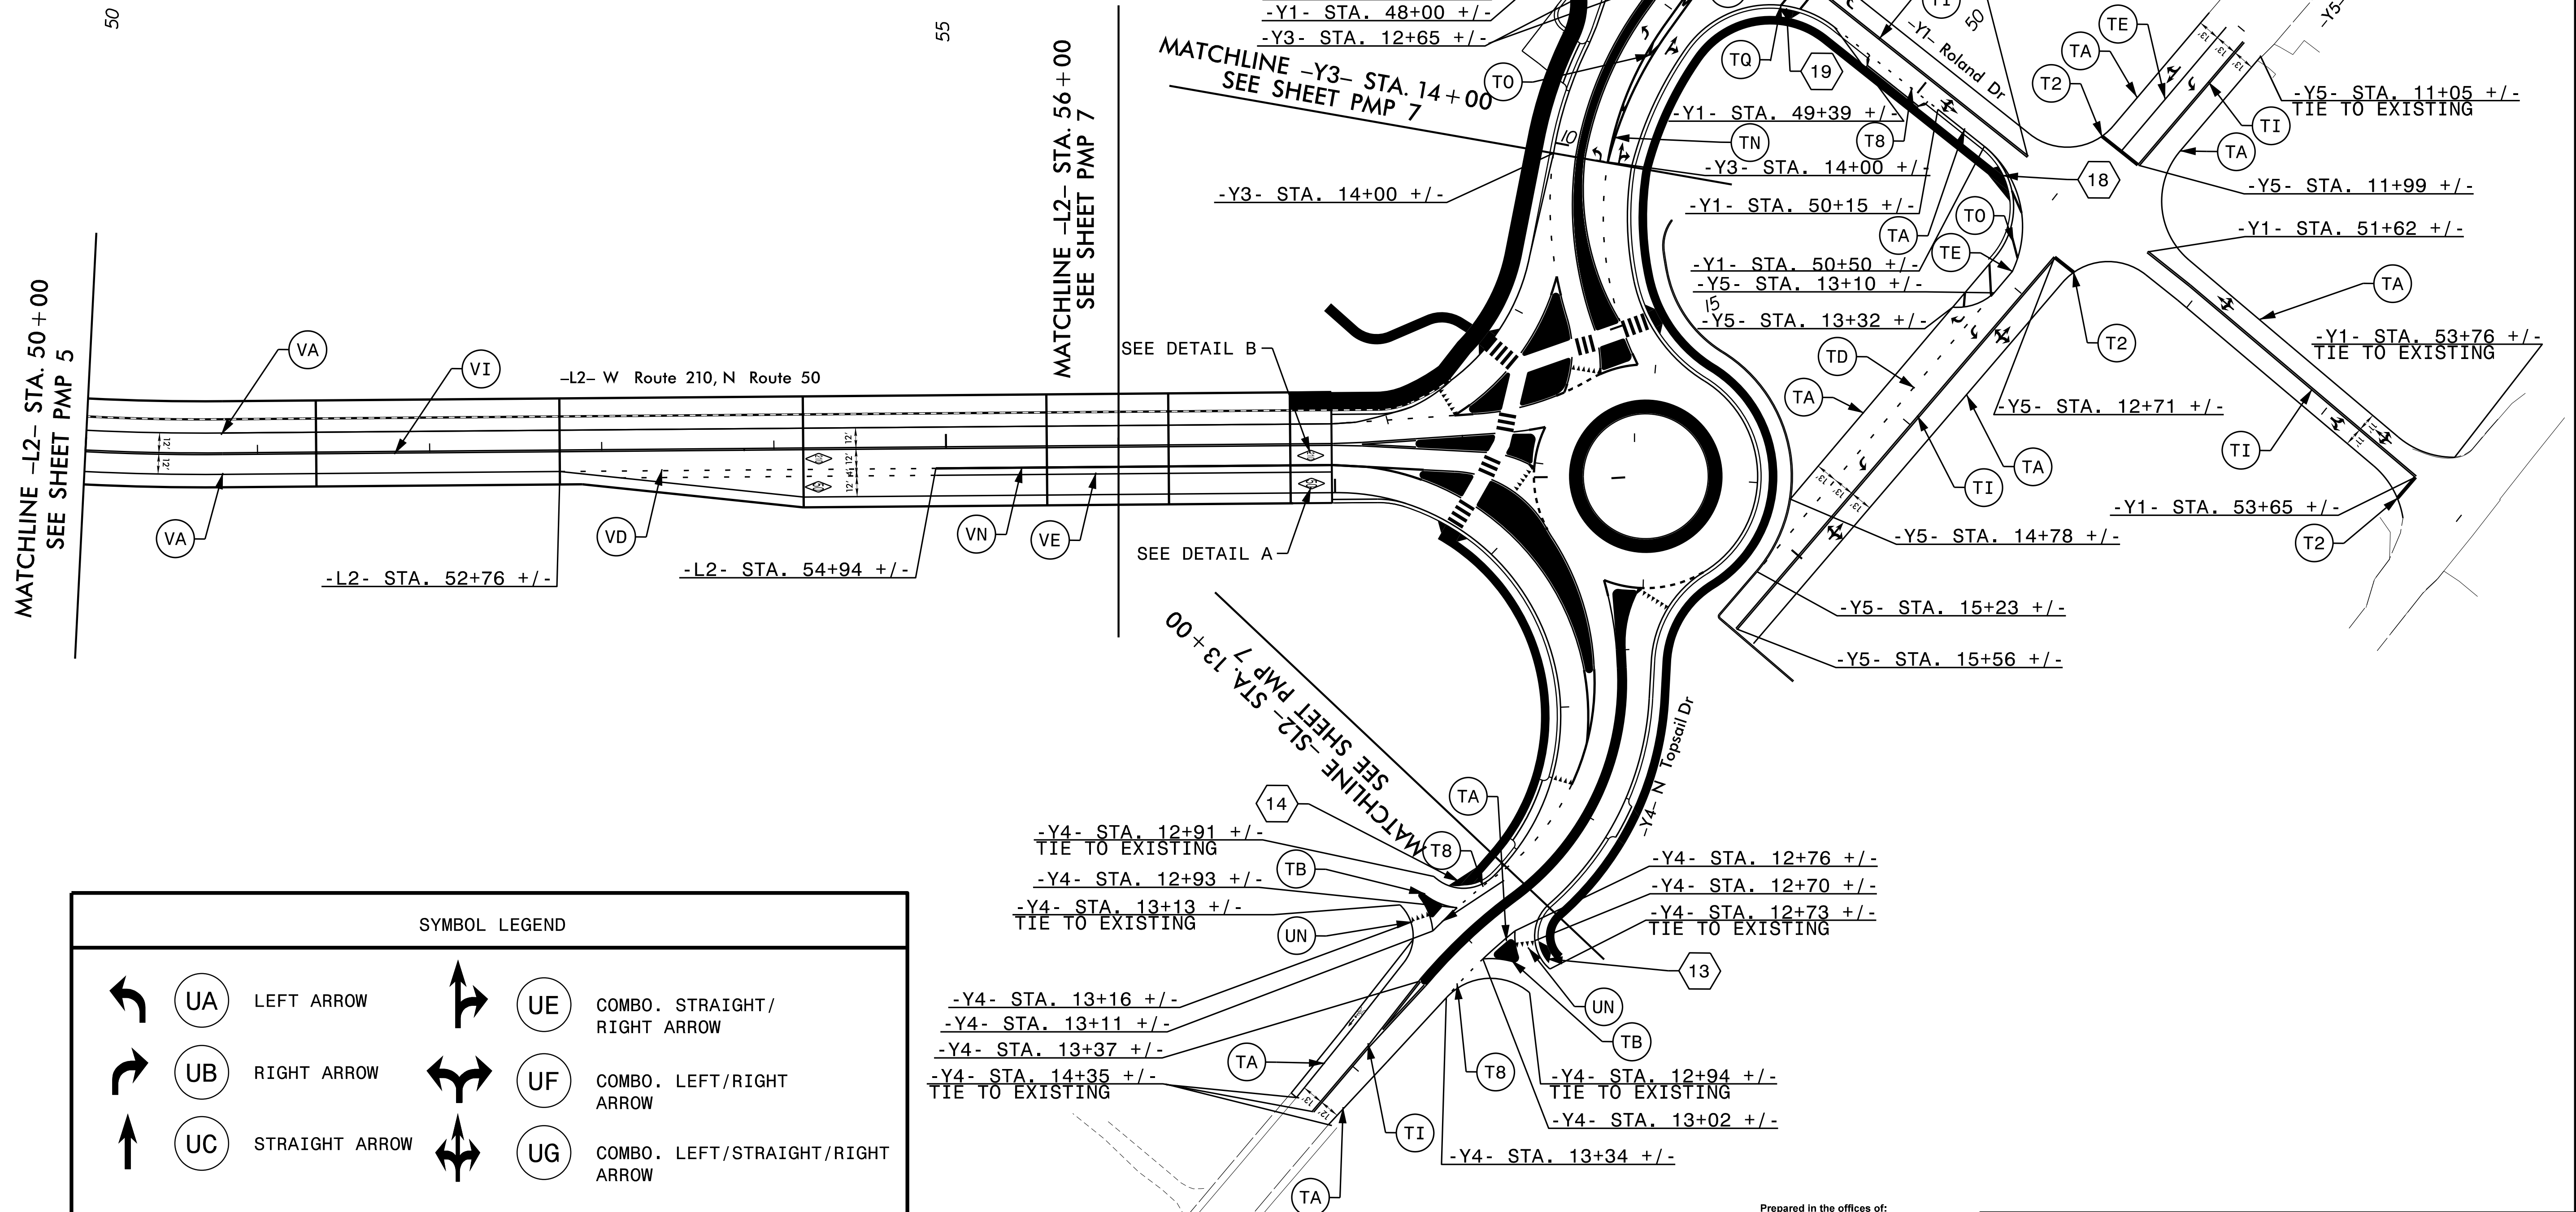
50

55

-Y1- STA. 48+00 +/-
-Y3- STA. 12+65 +/-

MATCHLINE -Y3- STA. 14+00
SEE SHEET PMP 7

TO

TQ

19

TI

50

-Y1- Roland Dr

TE

TA

T2

-Y5-

-Y5- STA. 11+05 +/-
TIE TO EXISTING

TI

TA

-Y1- STA. 49+39 +/-

TN

T8

-Y3- STA. 14+00 +/-

18

-Y5- STA. 11+99 +/-

-Y3- STA. 14+00 +/-

-Y1- STA. 50+15 +/-

TO

TA

TE

-Y1- STA. 51+62 +/-

-Y1- STA. 50+50 +/-
-Y5- STA. 13+10 +/-
15
-Y5- STA. 13+32 +/-

TA

T2

-Y1- STA. 53+76 +/-
TIE TO EXISTING

TD

TA

-Y5- STA. 12+71 +/-

TI

TA

TI

-Y1- STA. 53+65 +/-

T2

-Y5- STA. 14+78 +/-

-Y5- STA. 15+23 +/-

-Y5- STA. 15+56 +/-

MATCHLINE -L2- STA. 50+00
SEE SHEET PMP 5

MATCHLINE -L2- STA. 56+00
SEE SHEET PMP 7

SEE DETAIL B

VA

VI

-L2- W Route 210, N Route 50

VA

VD

VN

VE

SEE DETAIL A

-L2- STA. 52+76 +/-

-L2- STA. 54+94 +/-

MATCHLINE -SL2- STA. 13+00
SEE SHEET PMP 7

-Y4- N Topsail Dr

14

TA

-Y4- STA. 12+91 +/-
TIE TO EXISTING

T8

TB

-Y4- STA. 12+93 +/-

-Y4- STA. 13+13 +/-
TIE TO EXISTING

UN

-Y4- STA. 12+76 +/-
-Y4- STA. 12+70 +/-
-Y4- STA. 12+73 +/-
TIE TO EXISTING

13

UN

TB

-Y4- STA. 13+16 +/-
-Y4- STA. 13+11 +/-
-Y4- STA. 13+37 +/-
-Y4- STA. 14+35 +/-
TIE TO EXISTING

TA

T8

TI

-Y4- STA. 12+94 +/-
TIE TO EXISTING
-Y4- STA. 13+02 +/-

-Y4- STA. 13+34 +/-

TA

SYMBOL LEGEND

| | | | | |
|---|---|---|---|---|
| UA | LEFT ARROW | | UE | COMBO. STRAIGHT/ RIGHT ARROW |
| UB | RIGHT ARROW | | UF | COMBO. LEFT/RIGHT ARROW |
| UC | STRAIGHT ARROW | | UG | COMBO. LEFT/STRAIGHT/RIGHT ARROW |

Prepared in the offices of: